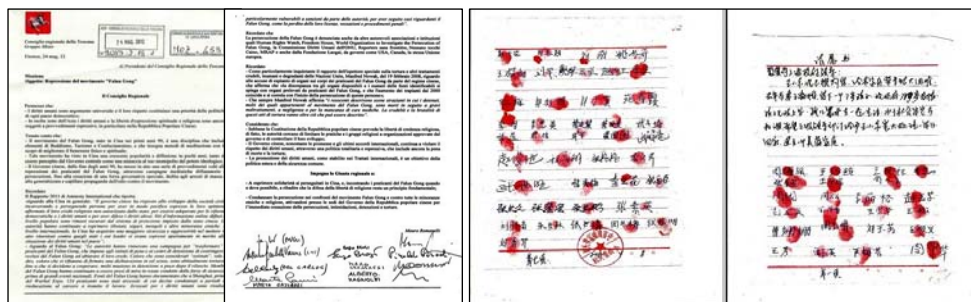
Consiglio regionale della Toscana
Gruppo Misto

24 MAG 2011

Firenze, 24 mag. 11

Al Presidente del Consiglio Regionale della Toscana

Mozione
Oggetto: Repressione del movimento "Falun Gong"

Il Consiglio Regionale

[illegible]

particolarmente vulnerabili e sanzioni da parte delle autorità; per poter seguire casi riguardanti il Falun Gong, a fronte della loro lesione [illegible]

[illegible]

Impegna la Giunta regionale a:

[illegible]

Alberto Magnolfi

Alberto Magnolfi

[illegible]

请愿书

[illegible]

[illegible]